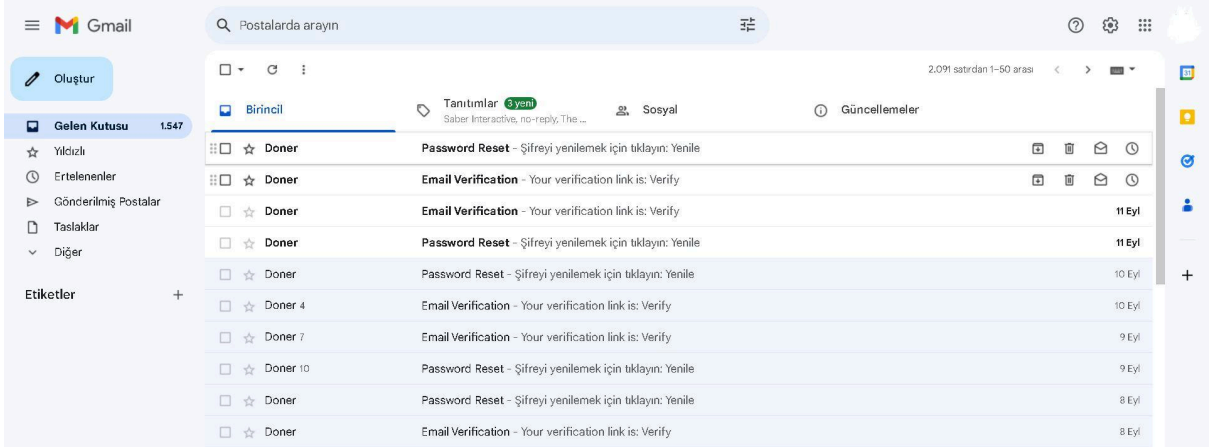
Gmail

Postalarda arayın

Oluştur

Gelen Kutusu 1.547
Yıldızlı
Ertelenenler
Gönderilmiş Postalar
Taslaklar
Diğer

Etiketler +

2.091 satırdan 1–50 arası

Birincil
Tanıtımlar 3 yeni
Saber Interactive, no-reply, The ...
Sosyal
Güncellemeler

| | | |
|---|---|---|
| Doner | Password Reset - Şifreyi yenilemek için tıklayın: Yenile | |
| Doner | Email Verification - Your verification link is: Verify | |
| Doner | Email Verification - Your verification link is: Verify | 11 Eyl |
| Doner | Password Reset - Şifreyi yenilemek için tıklayın: Yenile | 11 Eyl |
| Doner | Password Reset - Şifreyi yenilemek için tıklayın: Yenile | 10 Eyl |
| Doner 4 | Email Verification - Your verification link is: Verify | 10 Eyl |
| Doner 7 | Email Verification - Your verification link is: Verify | 9 Eyl |
| Doner 10 | Password Reset - Şifreyi yenilemek için tıklayın: Yenile | 9 Eyl |
| Doner | Password Reset - Şifreyi yenilemek için tıklayın: Yenile | 8 Eyl |
| Doner | Email Verification - Your verification link is: Verify | 8 Eyl |